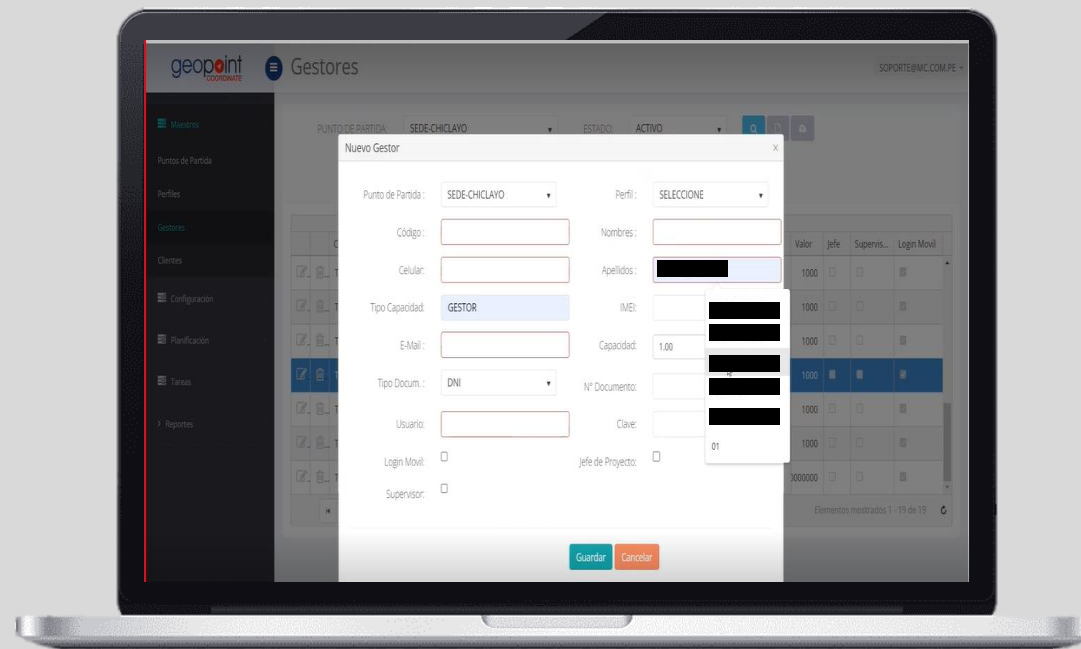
geopoint COORDINATE

Gestores

SOPORTE@MC.COM.PE

Maestros
Puntos de Partida
Perfiles
Gestores
Clientes
Configuración
Planificación
Tareas
Reportes

PUNTO DE PARTIDA: SEDE-CHICLAYO
ESTADO: ACTIVO

Valor | Jefe | Supervis... | Login Movil
1000
1000
1000
1000
1000
1000
0000000

Elementos mostrados 1 - 19 de 19

Nuevo Gestor

Punto de Partida : SEDE-CHICLAYO
Perfil : SELECCIONE
Código :
Nombres :
Celular:
Apellidos :
Tipo Capacidad: GESTOR
IMEI:
E-Mail :
Capacidad: 1.00
Tipo Docum. : DNI
N° Documento:
Usuario:
Clave:
Login Movil:
Jefe de Proyecto:
Supervisor:

01

Guardar
Cancelar